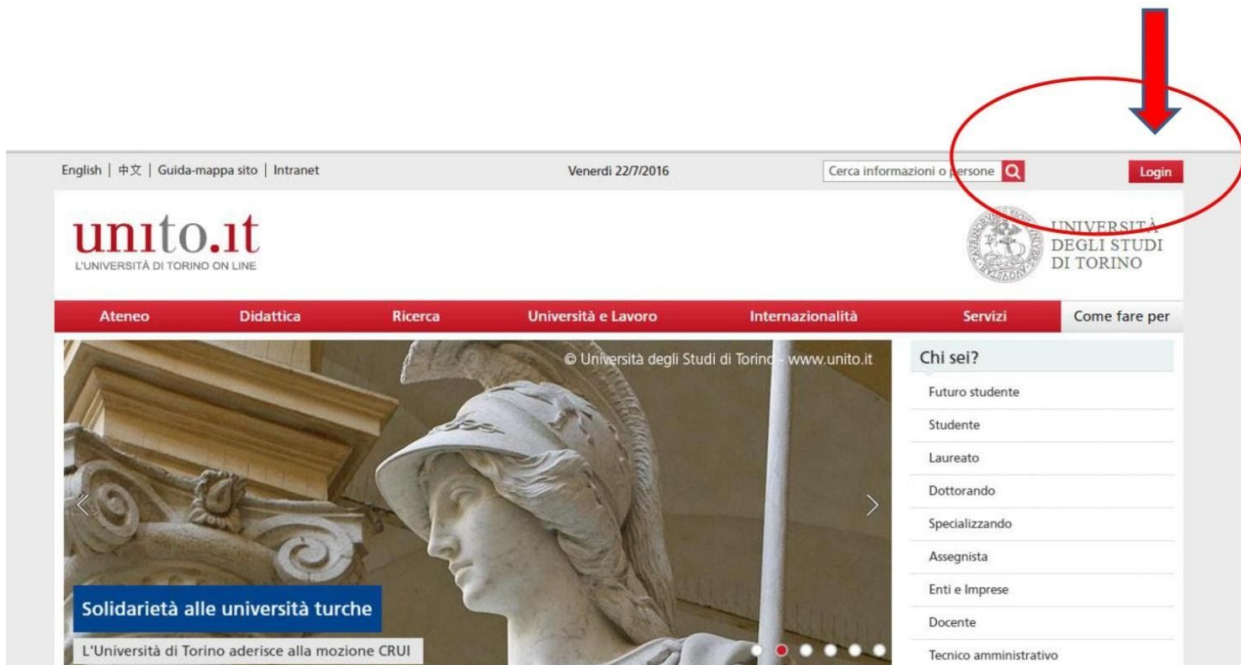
English | 中文 | Guida-mappa sito | Intranet

Venerdì 22/7/2016

Cerca informazioni o persone

Login

unito.it
L'UNIVERSITÀ DI TORINO ON LINE

UNIVERSITÀ DEGLI STUDI DI TORINO

Ateneo | Didattica | Ricerca | Università e Lavoro | Internazionalità | Servizi | Come fare per

© Università degli Studi di Torino - www.unito.it

Solidarietà alle università turche

L'Università di Torino aderisce alla mozione CRUI

Chi sei?

Futuro studente

Studente

Laureato

Dottorando

Specializzando

Assegnista

Enti e Imprese

Docente

Tecnico amministrativo